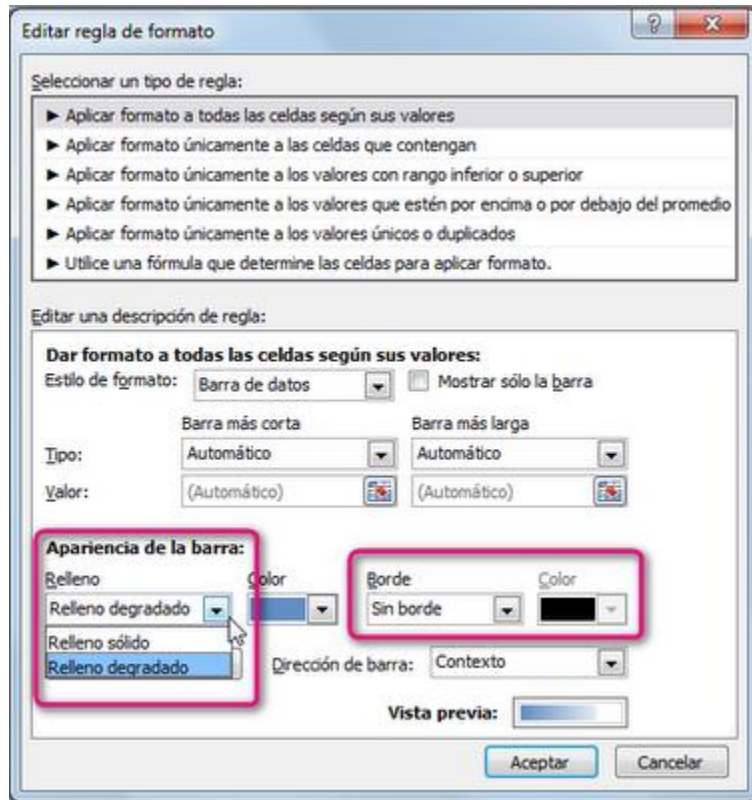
Editar regla de formato

?

x

Seleccionar un tipo de regla:

► Aplicar formato a todas las celdas según sus valores

► Aplicar formato únicamente a las celdas que contengan

► Aplicar formato únicamente a los valores con rango inferior o superior

► Aplicar formato únicamente a los valores que estén por encima o por debajo del promedio

► Aplicar formato únicamente a los valores únicos o duplicados

► Utilice una fórmula que determine las celdas para aplicar formato.

Editar una descripción de regla:

Dar formato a todas las celdas según sus valores:

Estilo de formato: Barra de datos

Mostrar sólo la barra

Barra más corta

Barra más larga

Tipo: Automático

Automático

Valor: (Automático)

(Automático)

Apariencia de la barra:

Relleno

Color

Borde

Color

Relleno degradado

Sin borde

Relleno sólido

Relleno degradado

Dirección de barra: Contexto

Vista previa:

Aceptar

Cancelar